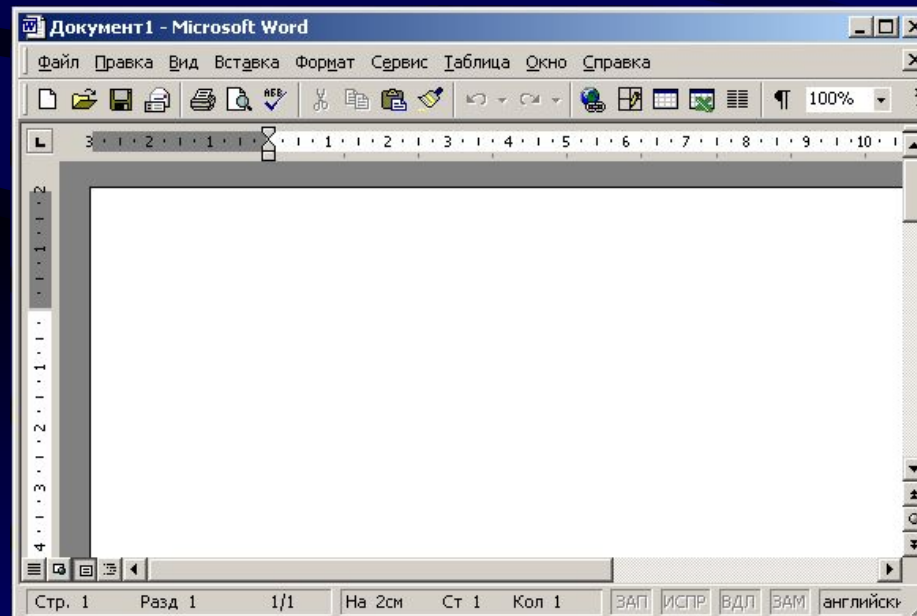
Документ1 - Microsoft Word

Файл Правка Вид Вставка Формат Сервис Таблица Окно Справка

100%

3 · 2 · 1 · 1 · 2 · 3 · 4 · 5 · 6 · 7 · 8 · 9 · 10

2 · 1 · 1 · 2 · 3 · 4

Стр. 1 Разд 1 1/1 На 2см Ст 1 Кол 1 ЗАП ИСПР ВДЛ ЗАМ английск